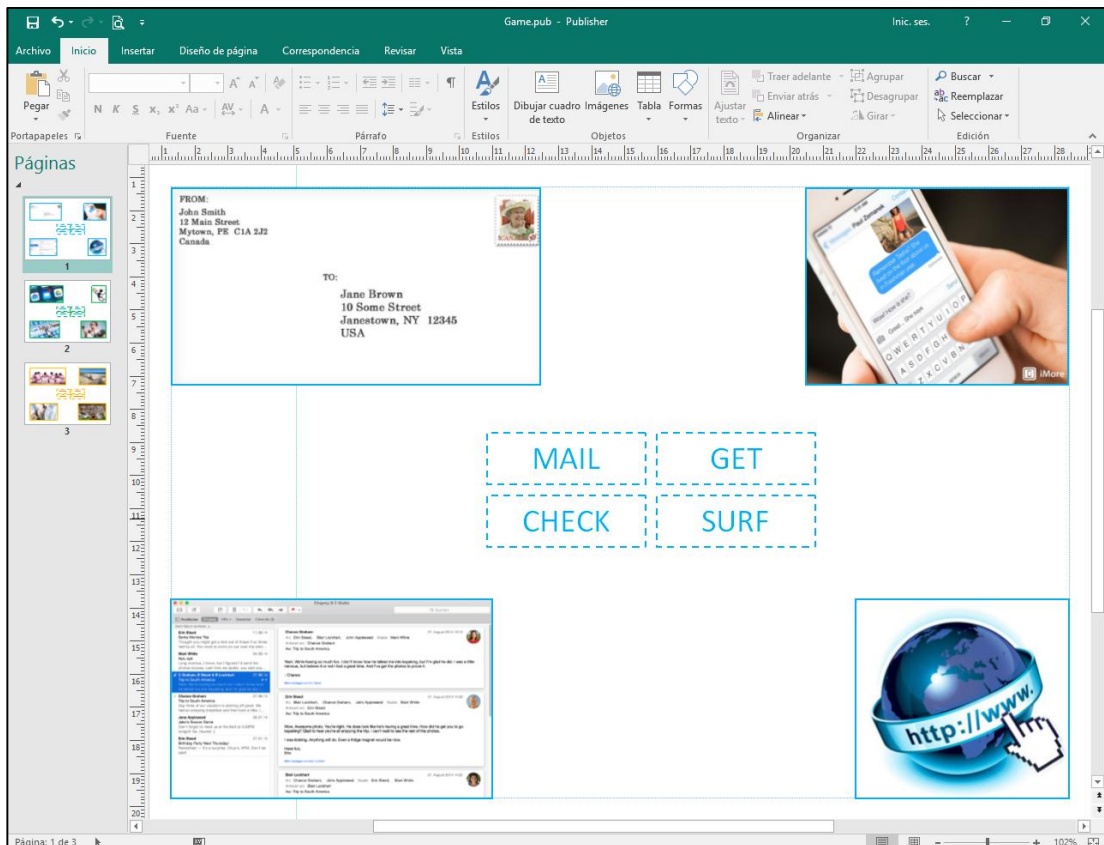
Game.pub - Publisher

Inic. ses. ?

Archivo Inicio Insertar Diseño de página Correspondencia Revisar Vista

Pegar
Portapapeles
N K S $x_2$ $x^2$ Aa
Fuente
Párrafo
Estilos
Estilos
Dibujar cuadro de texto Imágenes Tabla Formas
Objetos
Ajustar texto
Traer adelante Enviar atrás Alinear
Agrupar Desagrupar Girar
Organizar
Buscar Reemplazar Seleccionar
Edición

Páginas

1
2
3

FROM:
John Smith
12 Main Street
Mytown, PE C1A 2J2
Canada

TO:
Jane Brown
10 Some Street
Janestown, NY 12345
USA

iMore

MAIL
GET
CHECK
SURF

http://www.

Página: 1 de 3
102%